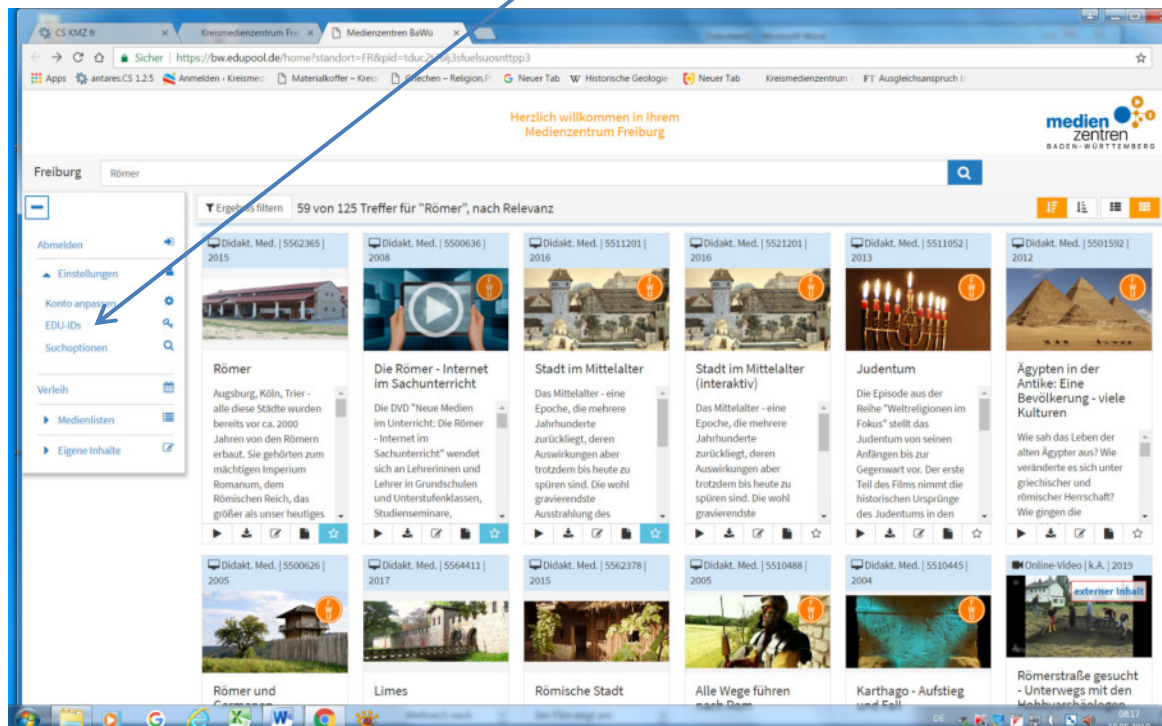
CS KMZ fr | Kreismedienzentrum Fre | Medienzentren BaWü

Sicher | https://bw.edupool.de/home?standort=FR&pid=tduc2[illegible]3sfuelsuosnttpp3

Apps antares.CS 1.2.5 Anmelden - Kreismed Materialkoffer – Kreis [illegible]echen – Religion,F Neuer Tab Historische Geologie Neuer Tab Kreismedienzentrum FT Ausgleichsanspruch b

Herzlich willkommen in Ihrem Medienzentrum Freiburg

medien zentren BADEN-WÜRTTEMBERG

Freiburg Römer

Abmelden
Einstellungen
Konto anpassen
EDU-IDs
Suchoptionen
Verleih
Medienlisten
Eigene Inhalte

Ergebnis filtern 59 von 125 Treffer für "Römer", nach Relevanz

Didakt. Med. | 5562365 | 2015
Römer
Augsburg, Köln, Trier - alle diese Städte wurden bereits vor ca. 2000 Jahren von den Römern erbaut. Sie gehörten zum mächtigen Imperium Romanum, dem Römischen Reich, das größer als unser heutiges

Didakt. Med. | 5500636 | 2008
Die Römer - Internet im Sachunterricht
Die DVD "Neue Medien im Unterricht: Die Römer - Internet im Sachunterricht" wendet sich an Lehrerinnen und Lehrer in Grundschulen und Unterstufenklassen, Studienseminare,

Didakt. Med. | 5511201 | 2016
Stadt im Mittelalter
Das Mittelalter - eine Epoche, die mehrere Jahrhunderte zurückliegt, deren Auswirkungen aber trotzdem bis heute zu spüren sind. Die wohl gravierendste Ausstrahlung des

Didakt. Med. | 5521201 | 2016
Stadt im Mittelalter (interaktiv)
Das Mittelalter - eine Epoche, die mehrere Jahrhunderte zurückliegt, deren Auswirkungen aber trotzdem bis heute zu spüren sind. Die wohl gravierendste

Didakt. Med. | 5511052 | 2013
Judentum
Die Episode aus der Reihe "Weltreligionen im Fokus" stellt das Judentum von seinen Anfängen bis zur Gegenwart vor. Der erste Teil des Films nimmt die historischen Ursprünge des Judentums in den

Didakt. Med. | 5501592 | 2012
Ägypten in der Antike: Eine Bevölkerung - viele Kulturen
Wie sah das Leben der alten Ägypter aus? Wie veränderte es sich unter griechischer und römischer Herrschaft? Wie gingen die

Didakt. Med. | 5500626 | 2005
Römer und Germanen

Didakt. Med. | 5564411 | 2017
Limes

Didakt. Med. | 5562378 | 2015
Römische Stadt

Didakt. Med. | 5510488 | 2005
Alle Wege führen nach Rom

Didakt. Med. | 5510445 | 2004
Karthago - Aufstieg und Fall

Online-Video | k.A. | 2019
externer Inhalt
Römerstraße gesucht - Unterwegs mit den Hobbyarchäologen

08:17